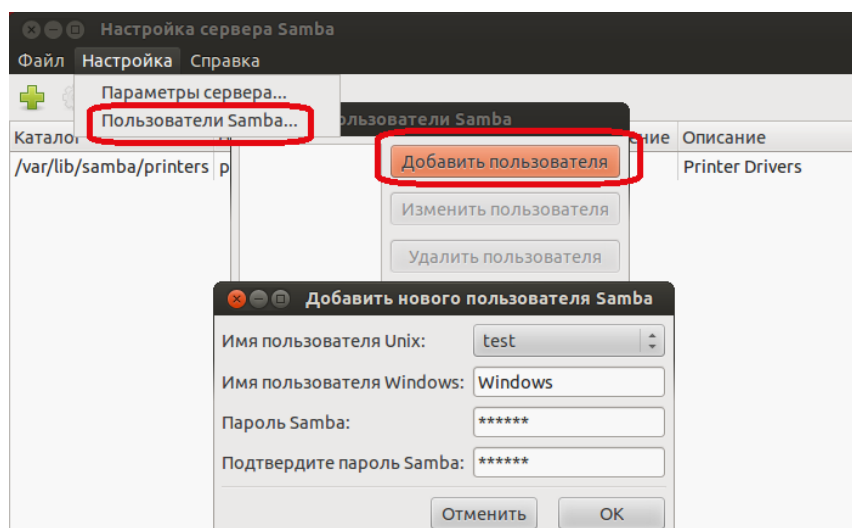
Настройка сервера Samba

Файл Настройка Справка

Параметры сервера...
Пользователи Samba...

Каталог | p | ние | Описание
/var/lib/samba/printers | p | | Printer Drivers

ользователи Samba

Добавить пользователя
Изменить пользователя
Удалить пользователя

Добавить нового пользователя Samba

Имя пользователя Unix: test
Имя пользователя Windows: Windows
Пароль Samba: ******
Подтвердите пароль Samba: ******

Отменить OK